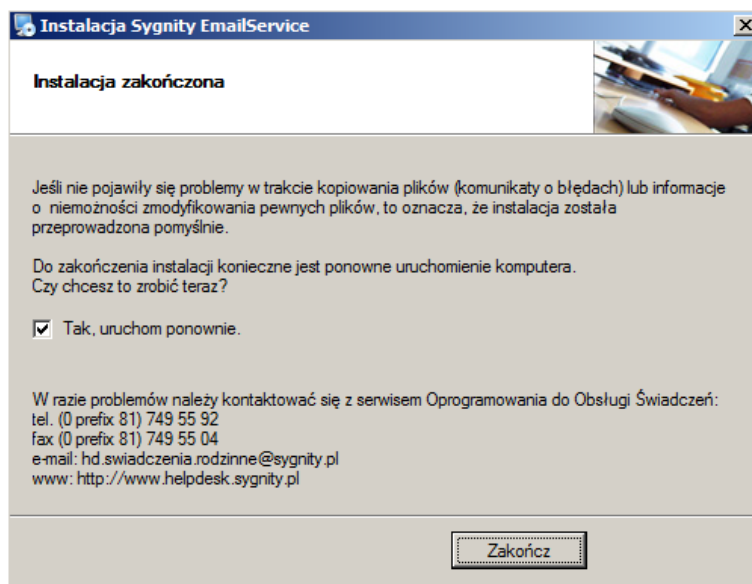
Instalacja Sygnity EmailService

Instalacja zakończona

Jeśli nie pojawiły się problemy w trakcie kopiowania plików (komunikaty o błędach) lub informacje o niemożności zmodyfikowania pewnych plików, to oznacza, że instalacja została przeprowadzona pomyślnie.

Do zakończenia instalacji konieczne jest ponowne uruchomienie komputera.
Czy chcesz to zrobić teraz?

Tak, uruchom ponownie.

W razie problemów należy kontaktować się z serwisem Oprogramowania do Obsługi Świadczeń:
tel. (0 prefix 81) 749 55 92
fax (0 prefix 81) 749 55 04
e-mail: hd.swiadczenia.rodzinne@sygnity.pl
www: http://www.helpdesk.sygnity.pl

Zakończ